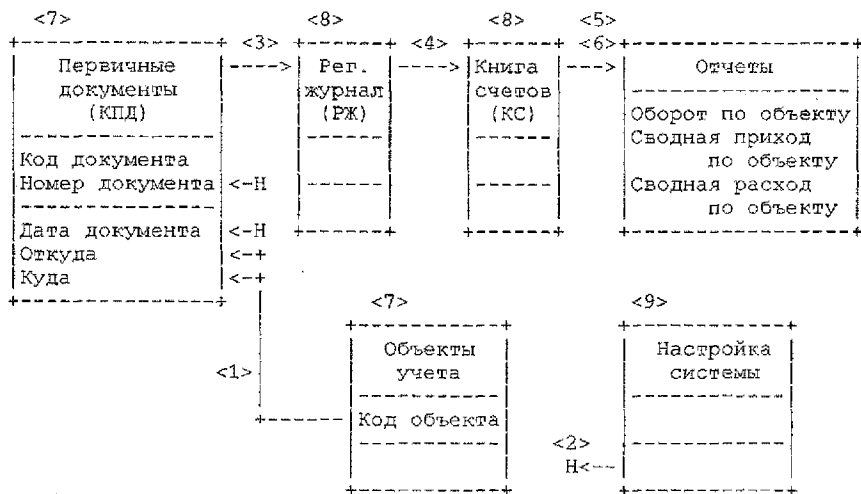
<7> <3> <8> <4> <8> <5> <6>

Первичные документы (КПД)

Код документа
Номер документа <-Н

Дата документа <-Н
Откуда <-+
Куда <-+

Рег. журнал (РЖ)

Книга счетов (КС)

Отчеты

Оборот по объекту
Сводная приход по объекту
Сводная расход по объекту

<7>

Объекты учета

Код объекта

<1>

<9>

Настройка системы

<2>
Н<--